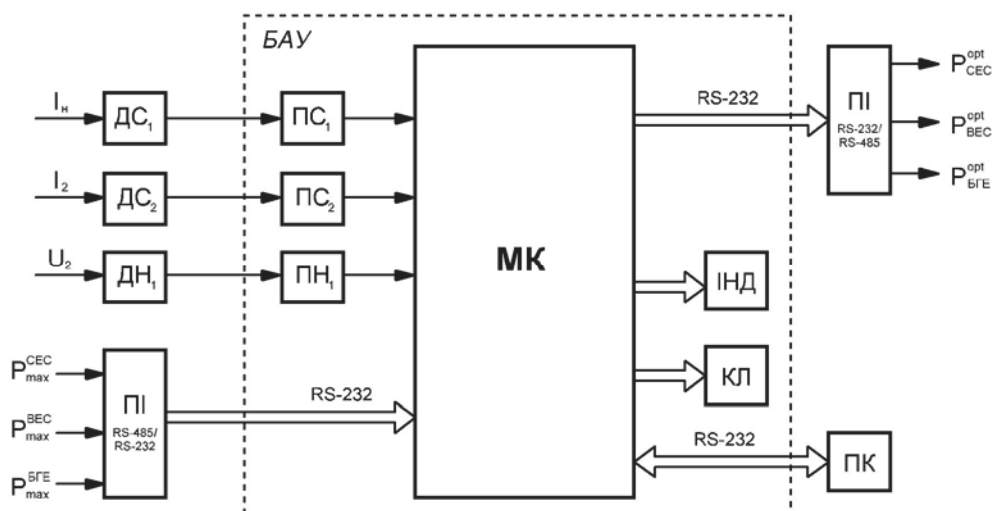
БАУ

$I_н$

$ДС_1$

$ПС_1$

$I_2$

$ДС_2$

$ПС_2$

$U_2$

$ДН_1$

$ПН_1$

МК

RS-232

ПІ

RS-232/ RS-485

$P_{СЕС}^{opt}$

$P_{ВЕС}^{opt}$

$P_{БГЕ}^{opt}$

ІНД

КЛ

$P_{max}^{СЕС}$

$P_{max}^{ВЕС}$

$P_{max}^{БГЕ}$

ПІ

RS-485/ RS-232

RS-232

RS-232

ПК